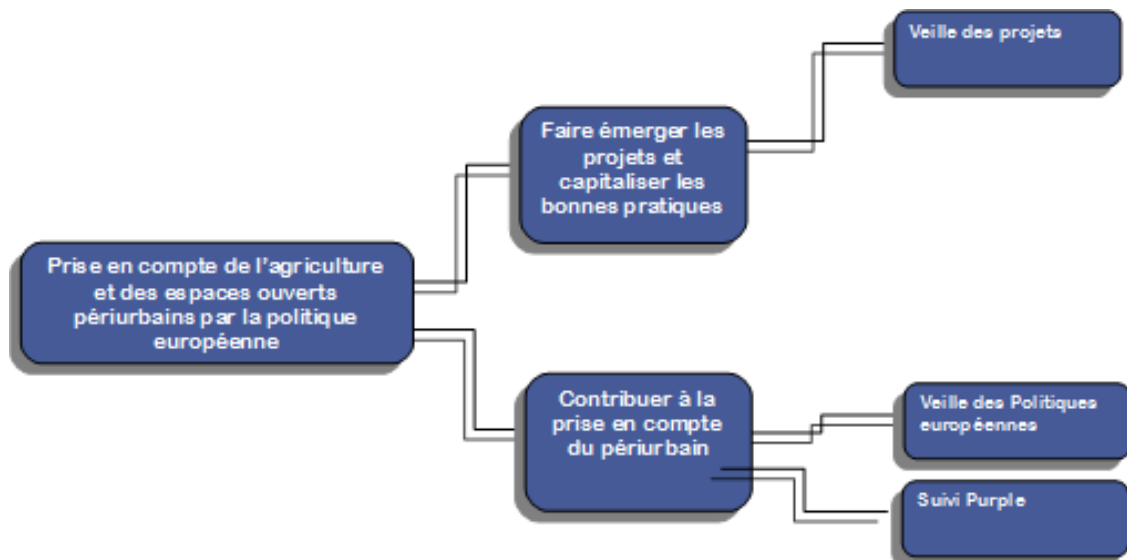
Prise en compte de l'agriculture et des espaces ouverts périurbains par la politique européenne

Faire émerger les projets et capitaliser les bonnes pratiques

Veille des projets

Contribuer à la prise en compte du périurbain

Veille des Politiques européennes

Suivi Purple